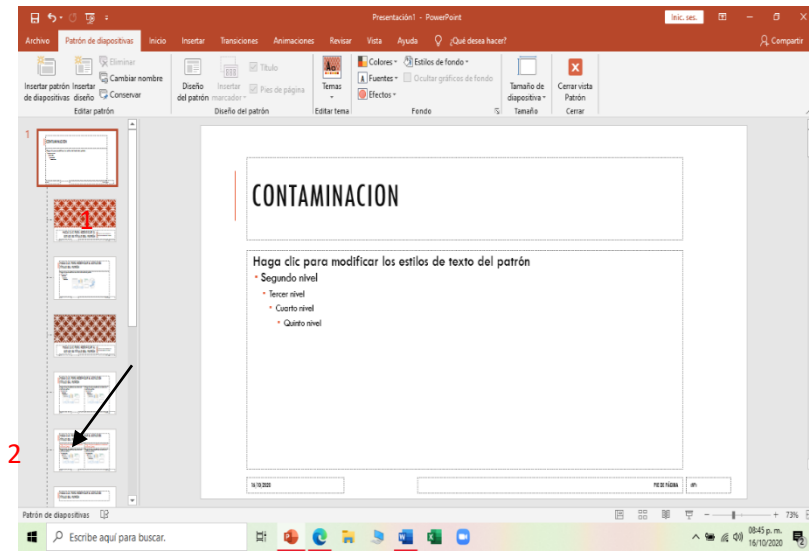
Presentación1 - PowerPoint

Inic. ses.

Archivo | Patrón de diapositivas | Inicio | Insertar | Transiciones | Animaciones | Revisar | Vista | Ayuda | ¿Qué desea hacer?

Compartir

Insertar patrón de diapositivas | Insertar diseño | Eliminar | Cambiar nombre | Conservar

Editar patrón

Diseño del patrón | Insertar marcador | Título | Pies de página

Diseño del patrón

Temas

Editar tema

Colores | Fuentes | Efectos | Estilos de fondo | Ocultar gráficos de fondo

Fondo

Tamaño de diapositiva

Tamaño

Cerrar vista Patrón

Cerrar

1

1

2

CONTAMINACION

Haga clic para modificar los estilos de texto del patrón

• Segundo nivel

• Tercer nivel

• Cuarto nivel

• Quinto nivel

16/10/2020

PIE DE PÁGINA

Patrón de diapositivas

73%

Escribe aquí para buscar.

08:45 p. m.
16/10/2020